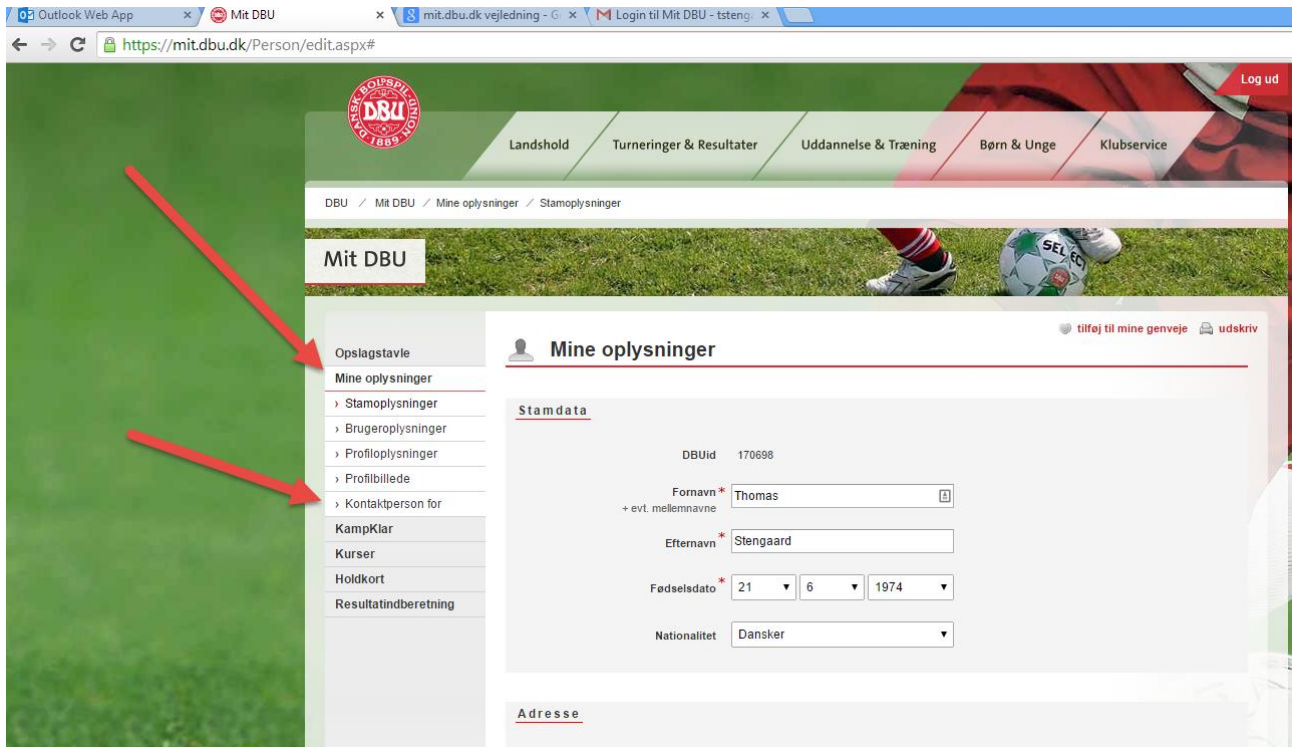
Outlook Web App ×
Mit DBU ×
mit.dbu.dk vejledning - G ×
Login til Mit DBU - tsteng ×

https://mit.dbu.dk/Person/edit.aspx#

DANSK BOLDSPIL-UNION DBU 1889

Log ud

Landshold
Turneringer & Resultater
Uddannelse & Træning
Børn & Unge
Klubservice

DBU / Mit DBU / Mine oplysninger / Stamoplysninger

Mit DBU

SELECT

Opslagstavle
Mine oplysninger
› Stamoplysninger
› Brugeroplysninger
› Profiloplysninger
› Profilbillede
› Kontaktperson for
KampKlar
Kurser
Holdkort
Resultatindberetning

tilføj til mine genveje
udskriv

Mine oplysninger

Stamdata

DBUid 170698

Fornavn* Thomas
+ evt. mellemnavne

Efternavn* Stengaard

Fødselsdato* 21 6 1974

Nationalitet Dansker

Adresse